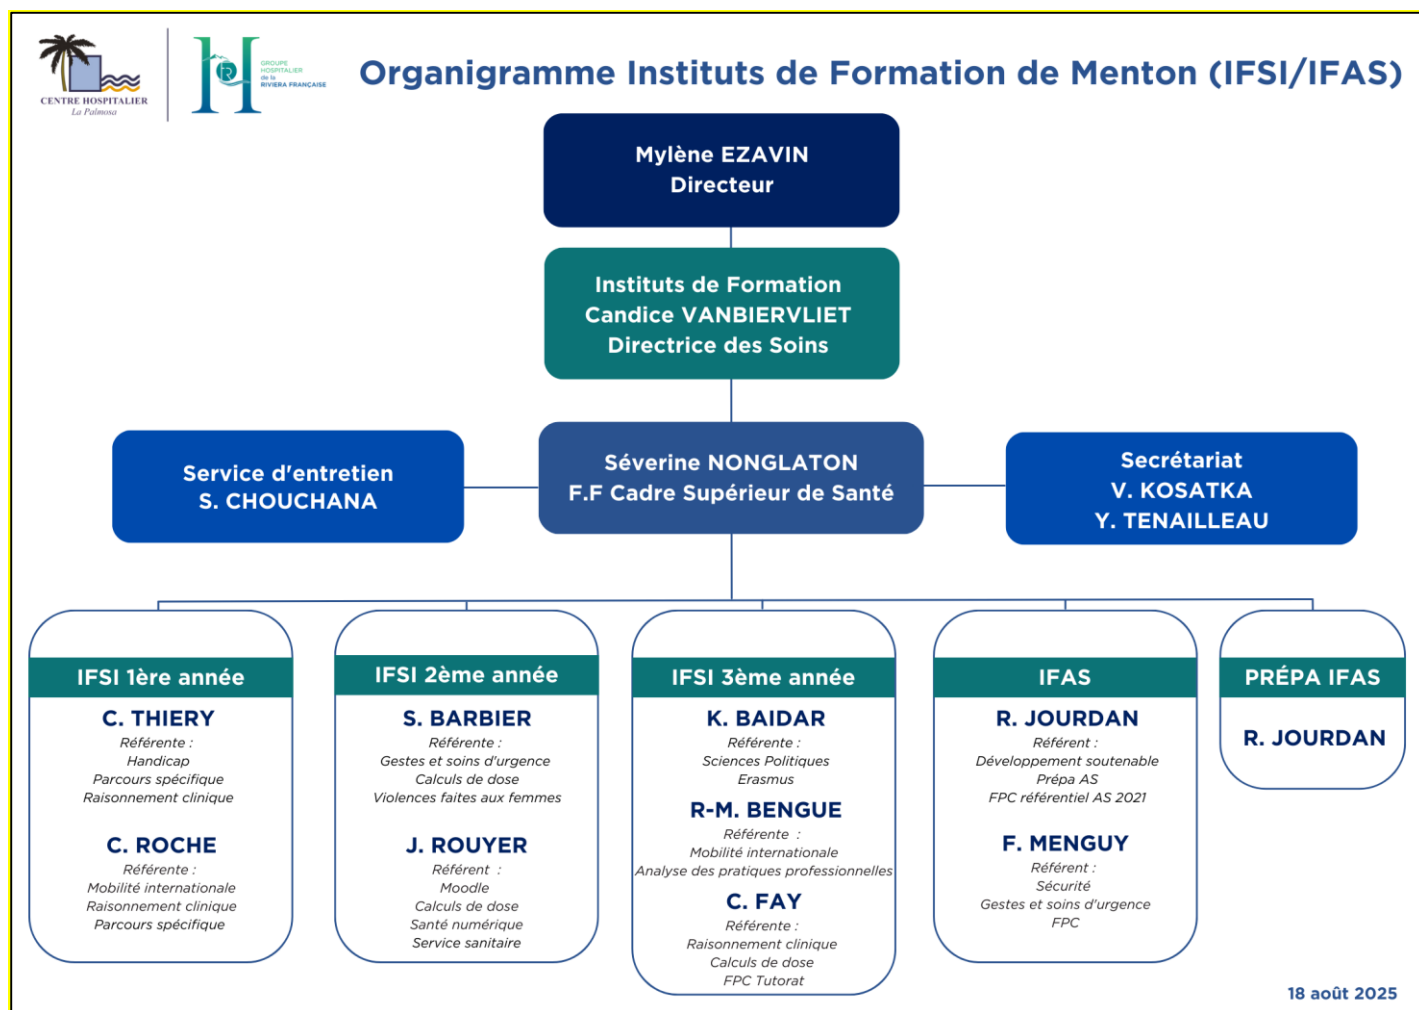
CENTRE HOSPITALIER
La Palmosa

GROUPE HOSPITALIER de la RIVIERA FRANÇAISE

Organigramme Instituts de Formation de Menton (IFSI/IFAS)

Mylène EZAVIN
Directeur

Instituts de Formation
Candice VANBIERVLIET
Directrice des Soins

Service d'entretien
S. CHOUCHANA

Séverine NONGLATON
F.F Cadre Supérieur de Santé

Secrétariat
V. KOSATKA
Y. TENAILLEAU

IFSI 1ère année

C. THIERY
Référente :
Handicap
Parcours spécifique
Raisonnement clinique

C. ROCHE
Référente :
Mobilité internationale
Raisonnement clinique
Parcours spécifique

IFSI 2ème année

S. BARBIER
Référente :
Gestes et soins d'urgence
Calculs de dose
Violences faites aux femmes

J. ROUYER
Référent :
Moodle
Calculs de dose
Santé numérique
Service sanitaire

IFSI 3ème année

K. BAIDAR
Référente :
Sciences Politiques
Erasmus

R-M. BENGUE
Référente :
Mobilité internationale
Analyse des pratiques professionnelles

C. FAY
Référente :
Raisonnement clinique
Calculs de dose
FPC Tutorat

IFAS

R. JOURDAN
Référent :
Développement soutenable
Prépa AS
FPC référentiel AS 2021

F. MENGUY
Référent :
Sécurité
Gestes et soins d'urgence
FPC

PRÉPA IFAS

R. JOURDAN

18 août 2025